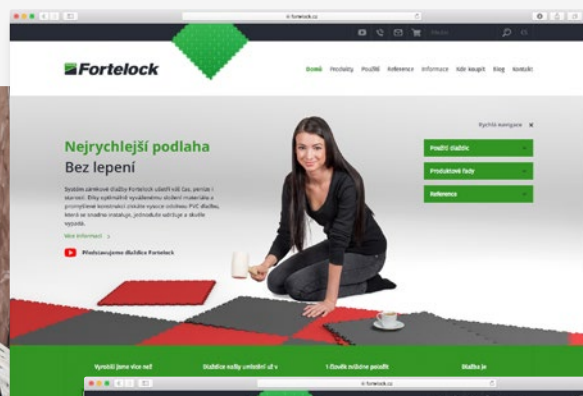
fortelock.cz

Fortelock

Domů Produkty Použití Reference Informace Kde koupit Blog Kontakt

Rychlá navigace ×

Nejrychlejší podlaha
Bez lepení

Systém zámkové dlažby Fortelock ušetří váš čas, peníze i starosti. Díky opětovně využitelnému složení materiálu a promyšlené konstrukci získáte vysoce odolnou PVC dlažbu, která se snadno instaluje, jednoduše udržuje a skvěle vypadá.

Více informací

Představujeme dlaždice Fortelock

Použití dlaždic
Produktové řady
Reference

Vyrobili jsme více než
Dlaždice našly uplatnění už v
1 člověk zvládne položit
Dlažba je

fortelock.cz